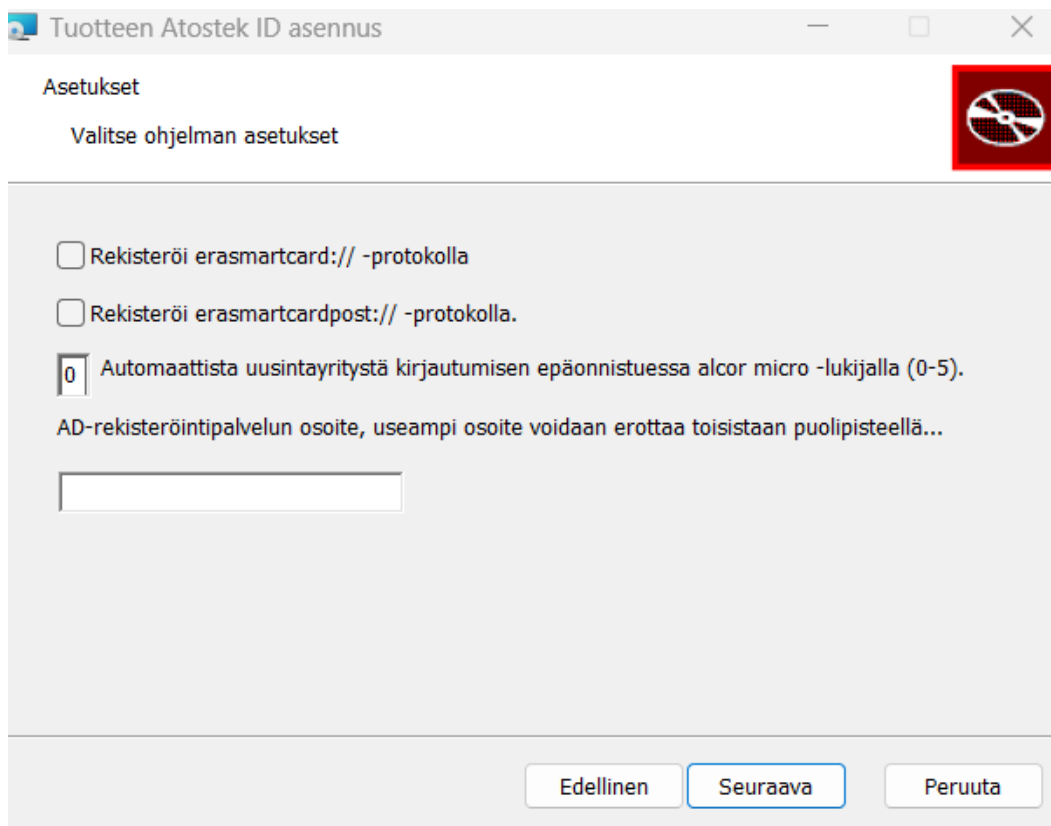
Tuotteen Atostek ID asennus

Asetukset

Valitse ohjelman asetukset

Rekisteröi erasmartcard:// -protokolla

Rekisteröi erasmartcardpost:// -protokolla.

0 Automaattista uusintayritystä kirjautumisen epäonnistuessa alcor micro -lukijalla (0-5).

AD-rekisteröintipalvelun osoite, useampi osoite voidaan erottaa toisistaan puolipisteellä...

Edellinen Seuraava Peruuta